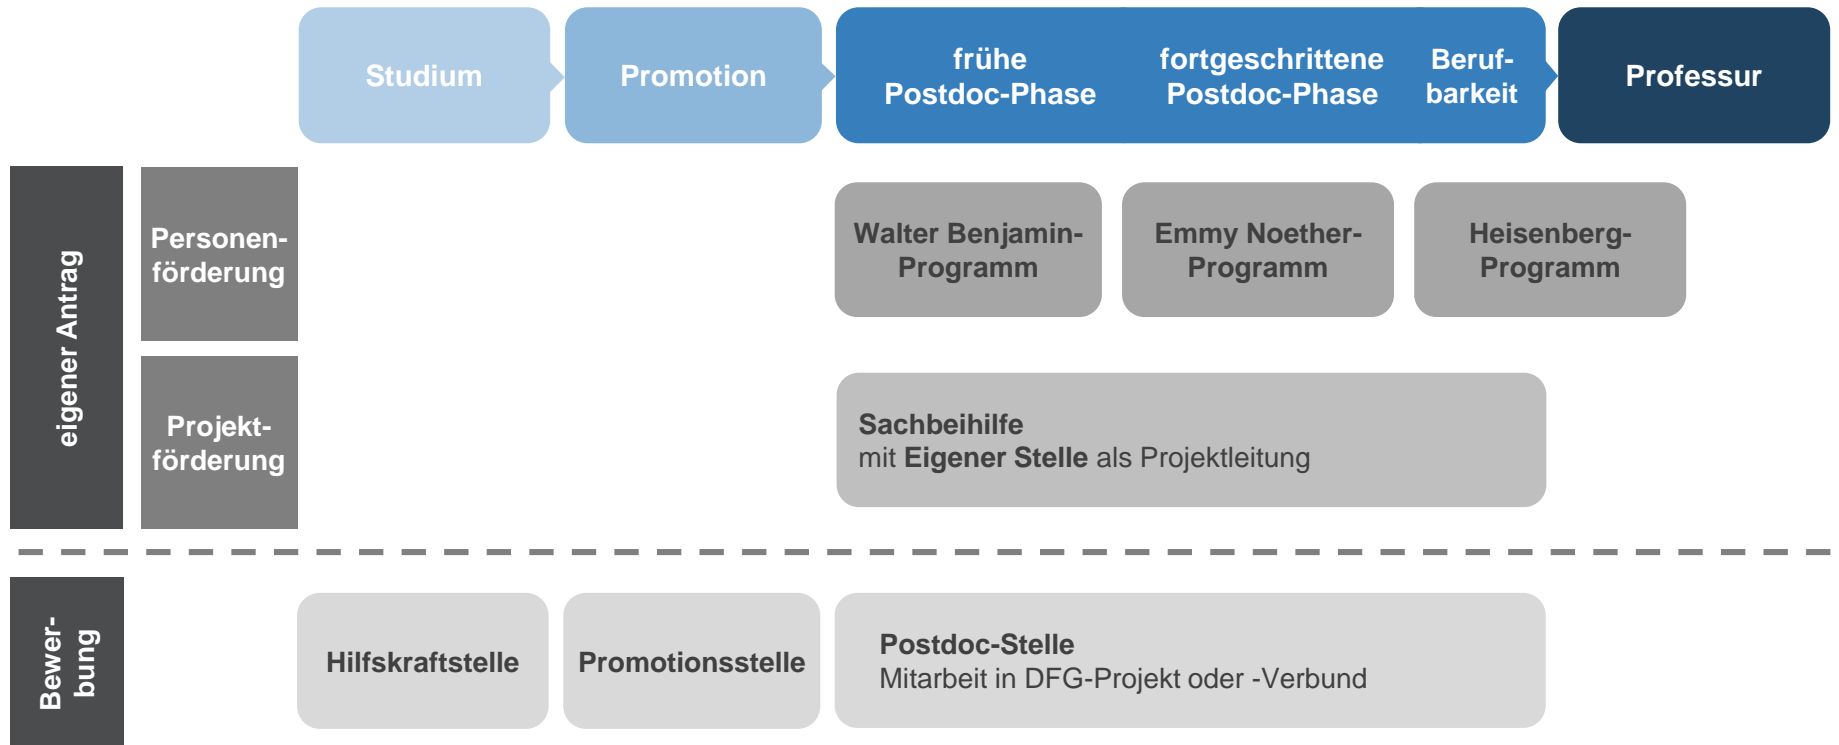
Studium

Promotion

frühe Postdoc-Phase

fortgeschrittene Postdoc-Phase

Berufbarkeit

Professur

eigener Antrag

Personenförderung

Walter Benjamin-Programm

Emmy Noether-Programm

Heisenberg-Programm

Projektförderung

Sachbeihilfe
mit Eigener Stelle als Projektleitung

Bewerbung

Hilfskraftstelle

Promotionsstelle

Postdoc-Stelle
Mitarbeit in DFG-Projekt oder -Verbund